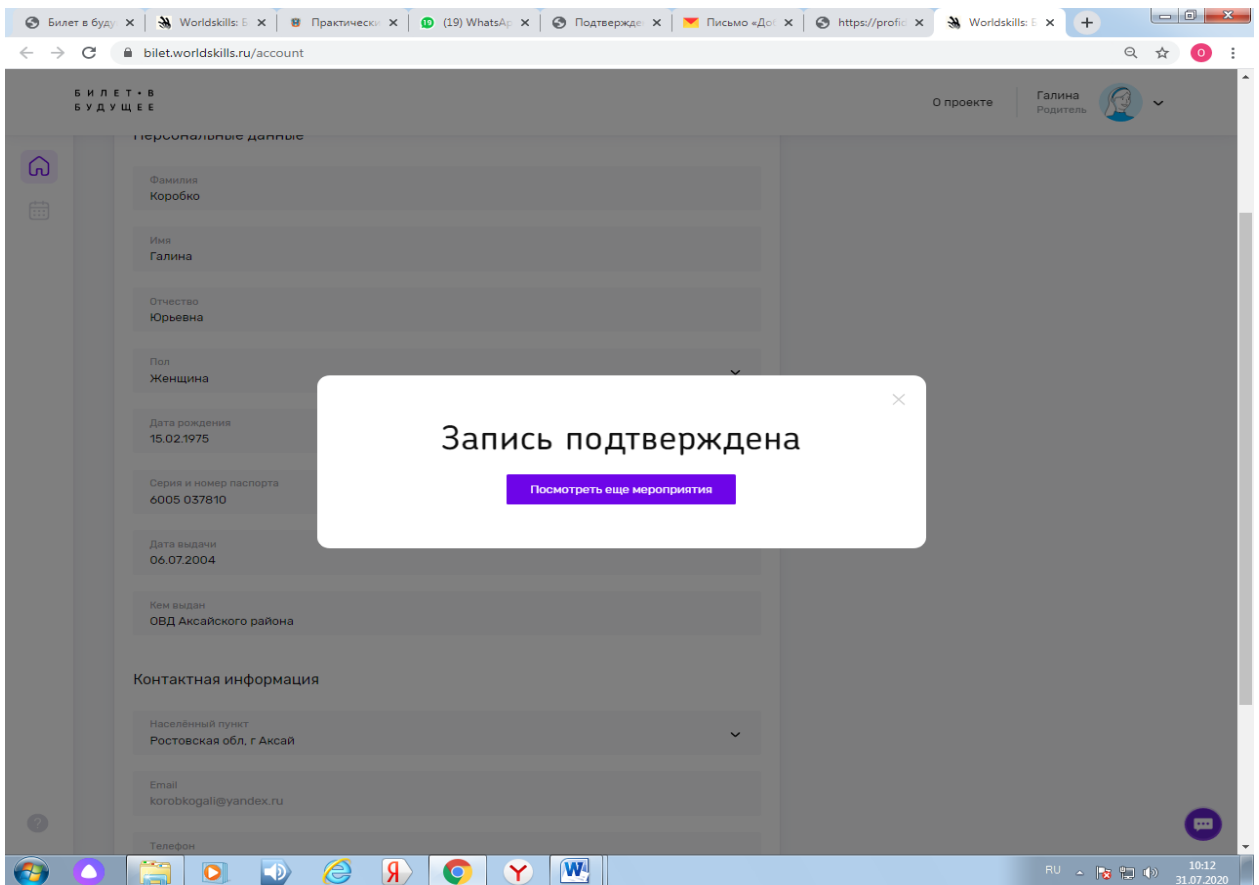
Билет в буду ×
Worldskills: Б ×
Практически ×
(19) WhatsAp ×
Подтвержде ×
Письмо «Доб ×
https://profic ×
Worldskills: Б ×
+

bilet.worldskills.ru/account

О

БИЛЕТ • В
БУДУЩЕЕ

О проекте
Галина
Родитель

Персональные данные

Фамилия
Коробко

Имя
Галина

Отчество
Юрьевна

Пол
Женщина

Дата рождения
15.02.1975

Серия и номер паспорта
6005 037810

Дата выдачи
06.07.2004

Кем выдан
ОВД Аксайского района

Контактная информация

Населённый пункт
Ростовская обл, г Аксай

Email
korobkogali@yandex.ru

Телефон

Запись подтверждена

Посмотреть еще мероприятия

RU
10:12
31.07.2020